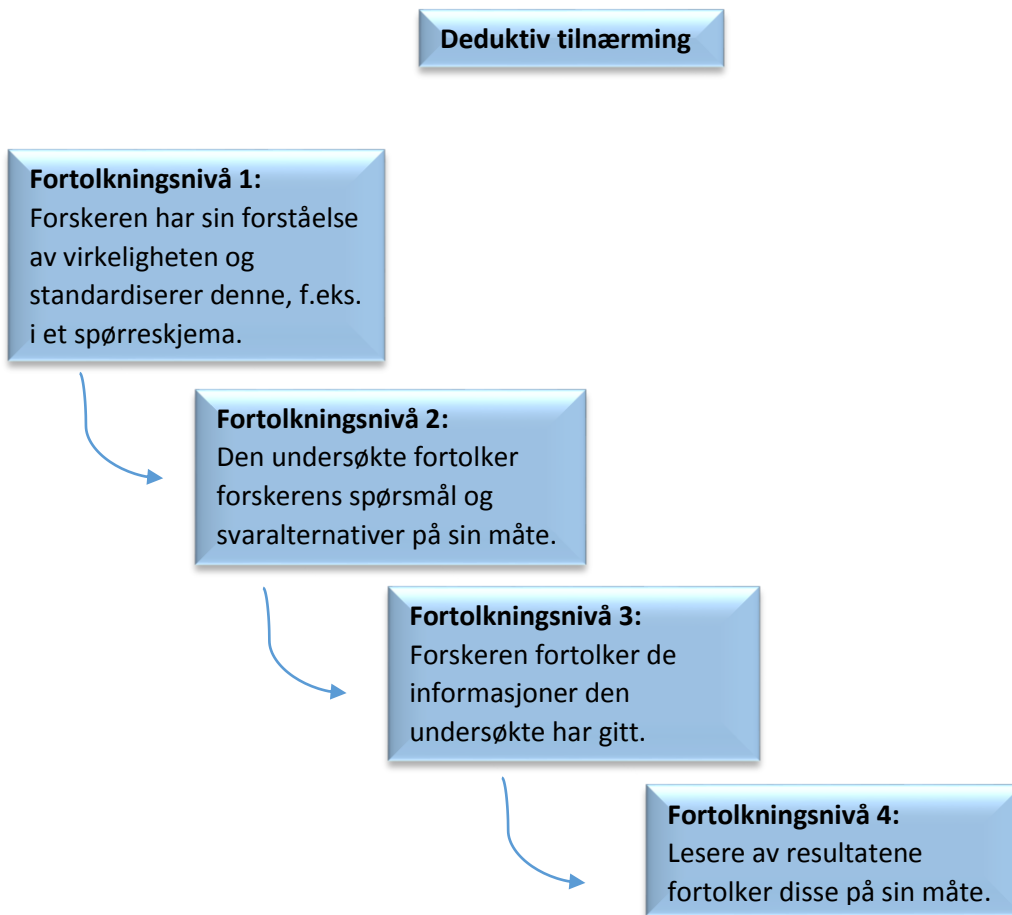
Deduktiv tilnærming

Fortolkningsnivå 1:
Forskeren har sin forståelse av virkeligheten og standardiserer denne, f.eks. i et spørreskjema.

Fortolkningsnivå 2:
Den undersøkte fortolker forskerens spørsmål og svaralternativer på sin måte.

Fortolkningsnivå 3:
Forskeren fortolker de informasjoner den undersøkte har gitt.

Fortolkningsnivå 4:
Lesere av resultatene fortolker disse på sin måte.